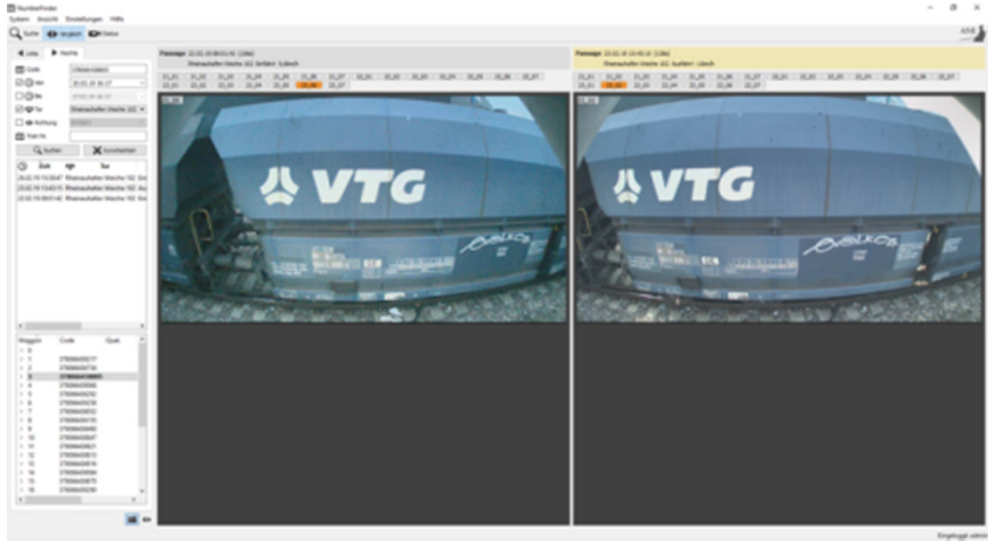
NumberFinder
System Ansicht Einstellungen Hilfe
Suche Vergleich Status
Links Rechts
Code
Von
Bis
Ort
Richtung
Fahrt-Nr.
Suchen Zurücksetzen
Zeit Ort
26.02.19 15:30:47 Rheinauhafen Weiche 102 Ge
25.02.19 15:43:15 Rheinauhafen Weiche 102 Au
22.02.19 09:01:45 Rheinauhafen Weiche 102 Ge
Waggon Code
Passage
Rheinauhafen Weiche 102
Passage
Rheinauhafen Weiche 102
VTG
VTG
Eingeloggt: admin